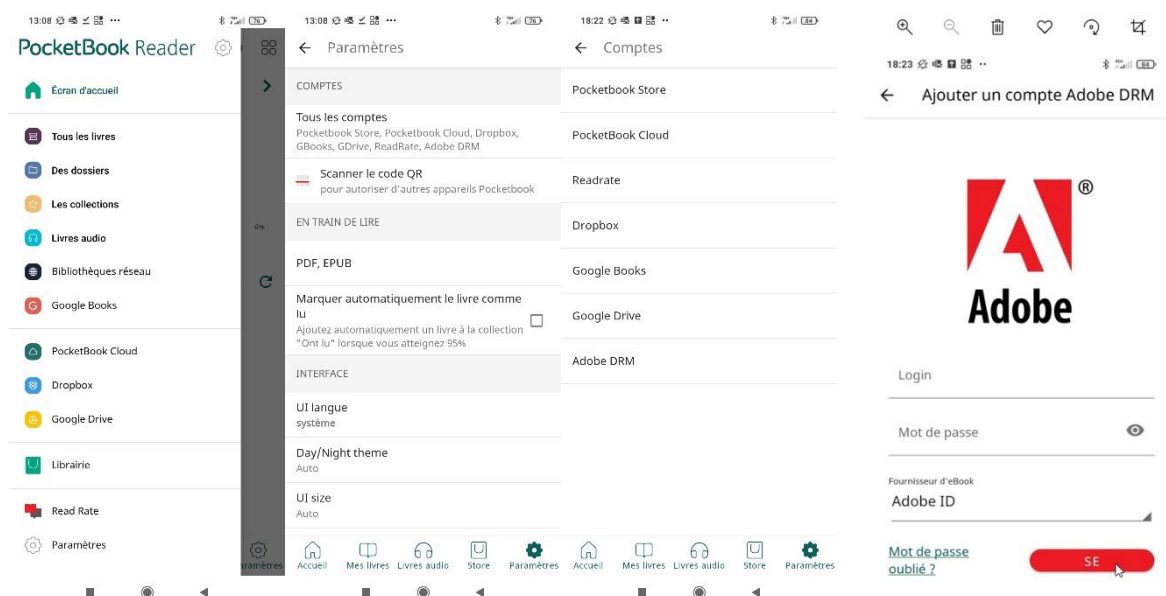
13:08 ··· 76

PocketBook Reader

Écran d'accueil

Tous les livres

Des dossiers

Les collections

Livres audio

Bibliothèques réseau

Google Books

PocketBook Cloud

Dropbox

Google Drive

Librairie

Read Rate

Paramètres

Paramètres

13:08 ··· 76

← Paramètres

COMPTES

Tous les comptes
Pocketbook Store, Pocketbook Cloud, Dropbox, GBooks, GDrive, ReadRate, Adobe DRM

Scanner le code QR
pour autoriser d'autres appareils Pocketbook

EN TRAIN DE LIRE

PDF, EPUB

Marquer automatiquement le livre comme lu
Ajoutez automatiquement un livre à la collection "Ont lu" lorsque vous atteignez 95%

INTERFACE

UI langue
système

Day/Night theme
Auto

UI size
Auto

Accueil Mes livres Livres audio Store Paramètres

18:22 ·· 84

← Comptes

Pocketbook Store

PocketBook Cloud

Readrate

Dropbox

Google Books

Google Drive

Adobe DRM

Accueil Mes livres Livres audio Store Paramètres

18:23 ·· 84

← Ajouter un compte Adobe DRM

®

Adobe

Login

Mot de passe

Fournisseur d'eBook
Adobe ID

Mot de passe oublié ?

SE